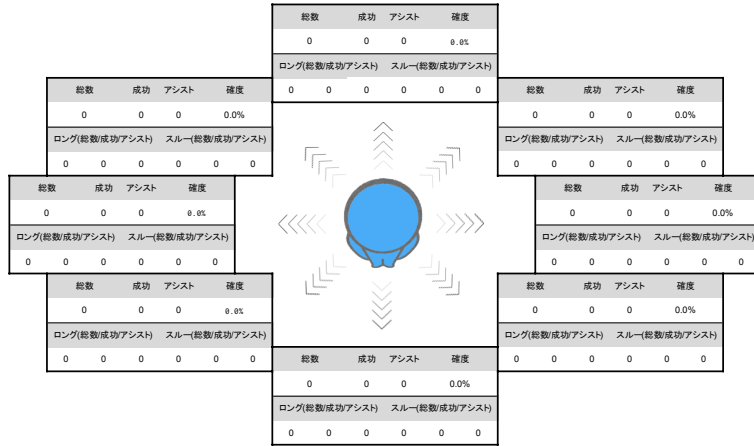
| 総数 | 成功 | アシスト | 確度 |
|---|---|---|---|
| 0 | 0 | 0 | 0.0% |

| ロング(総数/成功/アシスト) | | | スルー(総数/成功/アシスト) | | |
|---|---|---|---|---|---|
| 0 | 0 | 0 | 0 | 0 | 0 |

| 総数 | 成功 | アシスト | 確度 |
|---|---|---|---|
| 0 | 0 | 0 | 0.0% |

| ロング(総数/成功/アシスト) | | | スルー(総数/成功/アシスト) | | |
|---|---|---|---|---|---|
| 0 | 0 | 0 | 0 | 0 | 0 |

| 総数 | 成功 | アシスト | 確度 |
|---|---|---|---|
| 0 | 0 | 0 | 0.0% |

| ロング(総数/成功/アシスト) | | | スルー(総数/成功/アシスト) | | |
|---|---|---|---|---|---|
| 0 | 0 | 0 | 0 | 0 | 0 |

| 総数 | 成功 | アシスト | 確度 |
|---|---|---|---|
| 0 | 0 | 0 | 0.0% |

| ロング(総数/成功/アシスト) | | | スルー(総数/成功/アシスト) | | |
|---|---|---|---|---|---|
| 0 | 0 | 0 | 0 | 0 | 0 |

| 総数 | 成功 | アシスト | 確度 |
|---|---|---|---|
| 0 | 0 | 0 | 0.0% |

| ロング(総数/成功/アシスト) | | | スルー(総数/成功/アシスト) | | |
|---|---|---|---|---|---|
| 0 | 0 | 0 | 0 | 0 | 0 |

| 総数 | 成功 | アシスト | 確度 |
|---|---|---|---|
| 0 | 0 | 0 | 0.0% |

| ロング(総数/成功/アシスト) | | | スルー(総数/成功/アシスト) | | |
|---|---|---|---|---|---|
| 0 | 0 | 0 | 0 | 0 | 0 |

| 総数 | 成功 | アシスト | 確度 |
|---|---|---|---|
| 0 | 0 | 0 | 0.0% |

| ロング(総数/成功/アシスト) | | | スルー(総数/成功/アシスト) | | |
|---|---|---|---|---|---|
| 0 | 0 | 0 | 0 | 0 | 0 |

| 総数 | 成功 | アシスト | 確度 |
|---|---|---|---|
| 0 | 0 | 0 | 0.0% |

| ロング(総数/成功/アシスト) | | | スルー(総数/成功/アシスト) | | |
|---|---|---|---|---|---|
| 0 | 0 | 0 | 0 | 0 | 0 |